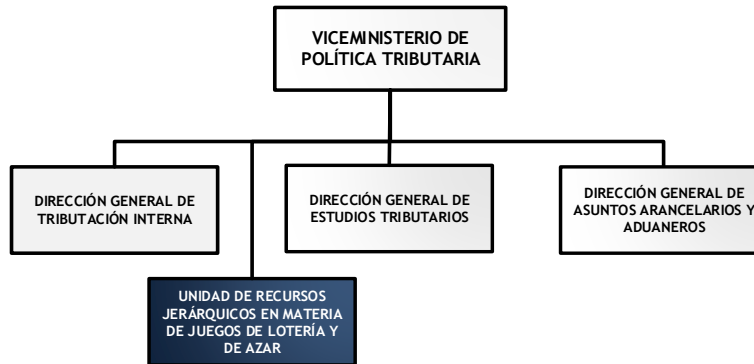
VICEMINISTERIO DE POLÍTICA TRIBUTARIA

DIRECCIÓN GENERAL DE TRIBUTACIÓN INTERNA

DIRECCIÓN GENERAL DE ESTUDIOS TRIBUTARIOS

DIRECCIÓN GENERAL DE ASUNTOS ARANCELARIOS Y ADUANEROS

UNIDAD DE RECURSOS JERÁRQUICOS EN MATERIA DE JUEGOS DE LOTERÍA Y DE AZAR